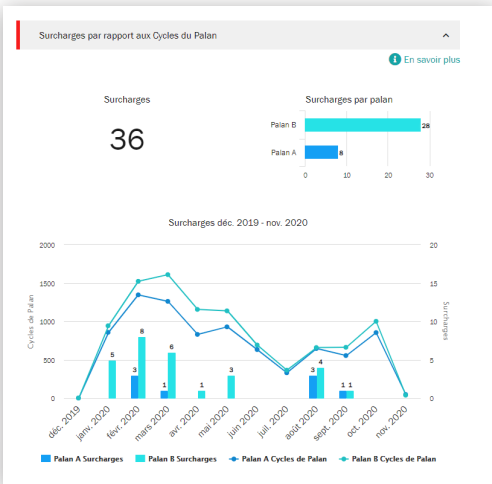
Surcharges par rapport aux Cycles du Palan

En savoir plus

Surcharges

36

Surcharges par palan

Palan B 28

Palan A 8

0 10 20 30

Surcharges déc. 2019 - nov. 2020

Cycles de Palan

2000
1500
1000
500
0

Surcharges

20
15
10
5
0

5
3 8
1 6
1
3
3 4
1 1

déc. 2019
janv. 2020
févr. 2020
mars 2020
avr. 2020
mai 2020
juin 2020
juil. 2020
août 2020
sept. 2020
oct. 2020
nov. 2020

Palan A Surcharges
Palan B Surcharges
Palan A Cycles de Palan
Palan B Cycles de Palan